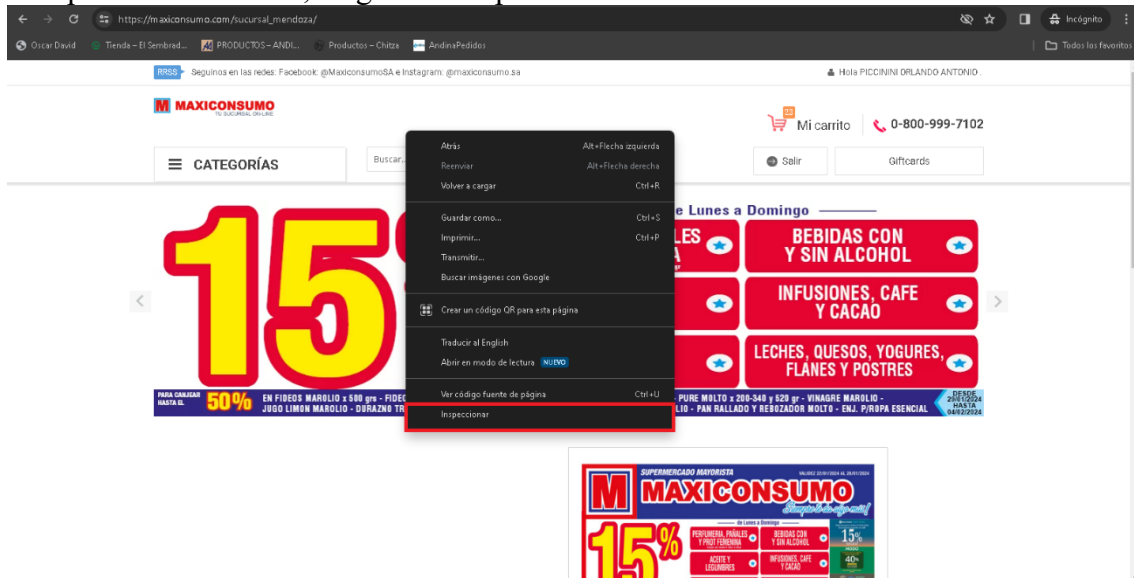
https://maxiconsumo.com/sucursal_mendoza/

Incógnito

Oscar David  Tienda – El Sembrad...  PRODUCTOS – ANDI...  Productos – Chitza  AndinaPedidos  Todos los favoritos

RRSS Seguinos en las redes: Facebook: @MaxiconsumoSA e Instagram: @maxiconsumo.sa

Hola PICCININI ORLANDO ANTONIO

MAXICONSUMO
TU SUCURSAL ON-LINE

22
Mi carrito  0-800-999-7102

CATEGORÍAS  Buscar...  Salir  Giftcards

| Atrás | Alt+Flecha izquierda |
|---|---|
| Reenviar | Alt+Flecha derecha |
| Volver a cargar | Ctrl+R |
| Guardar como... | Ctrl+S |
| Imprimir... | Ctrl+P |
| Transmitir... | |
| Buscar imágenes con Google | |
| Crear un código QR para esta página | |
| Traducir al English | |
| Abrir en modo de lectura NUEVO | |
| Ver código fuente de página | Ctrl+U |
| Inspeccionar | |

15
e Lunes a Domingo
LES
BEBIDAS CON Y SIN ALCOHOL
INFUSIONES, CAFE Y CACAO
LECHES, QUESOS, YOGURES, FLANES Y POSTRES

PARA CANJEAR HASTA EL 50% EN FIDEOS MAROLIO x 500 grs - FIDEC JUGO LIMON MAROLIO - DURAZNO TR
- PURE MOLTO x 200-340 y 520 gr - VINAGRE MAROLIO - LIO - PAN RALLADO Y REBOZADOR MOLTO - ENJ. P/ROPA ESENCIAL
DESDE 29/01/2024 HASTA 04/02/2024

SUPERMERCADO MAYORISTA
MAXICONSUMO
de Lunes a Domingo
15%
PERFUMERIA, PAÑALES Y PROT FEMENINA
BEBIDAS CON Y SIN ALCOHOL
ACEITE Y LEGUMBRES
INFUSIONES, CAFE Y CACAO
15%
40%